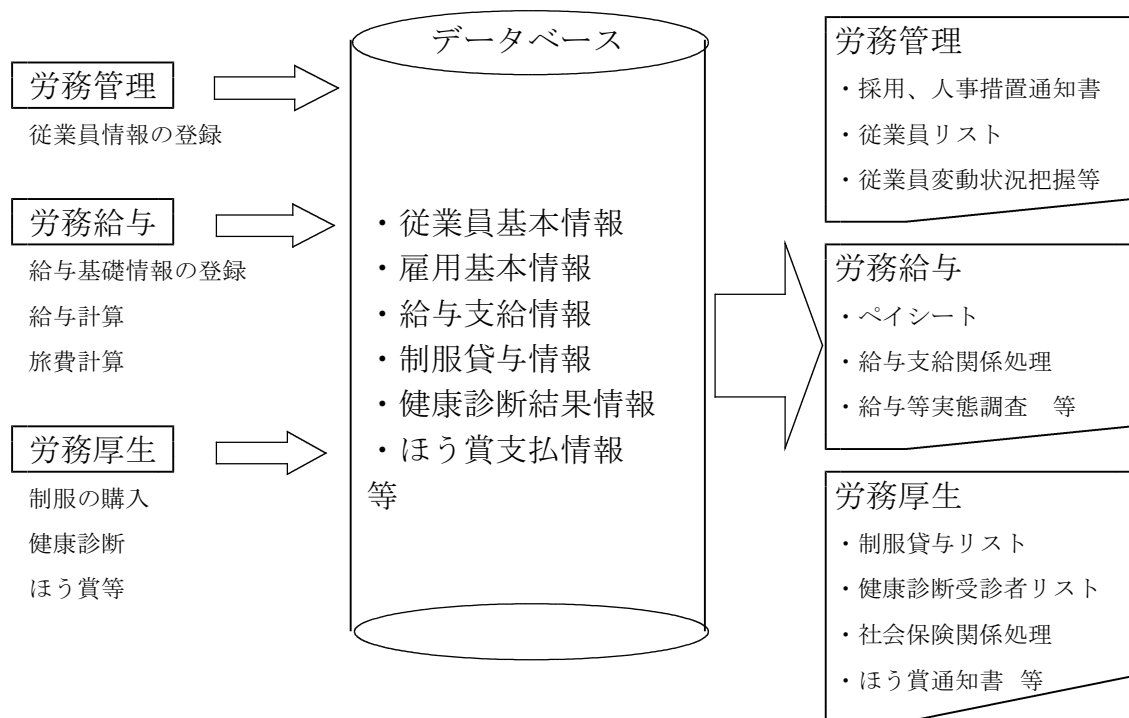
労務管理
従業員情報の登録

労務給与
給与基礎情報の登録
給与計算
旅費計算

労務厚生
制服の購入
健康診断
ほう賞等

データベース
・従業員基本情報
・雇用基本情報
・給与支給情報
・制服貸与情報
・健康診断結果情報
・ほう賞支払情報
等

労務管理
・採用、人事措置通知書
・従業員リスト
・従業員変動状況把握等

労務給与
・ペイシート
・給与支給関係処理
・給与等実態調査　等

労務厚生
・制服貸与リスト
・健康診断受診者リスト
・社会保険関係処理
・ほう賞通知書　等